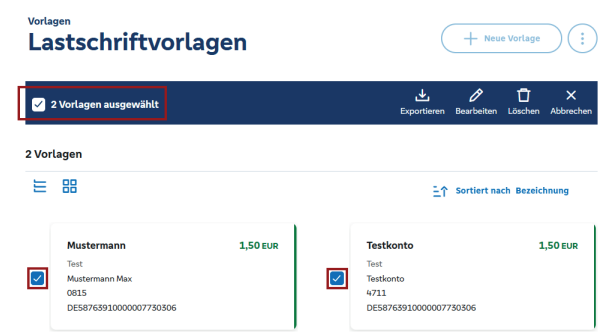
Vorlagen
Lastschriftvorlagen

+ Neue Vorlage

2 Vorlagen ausgewählt

Exportieren Bearbeiten Löschen Abbrechen

2 Vorlagen

Sortiert nach Bezeichnung

Mustermann 1,50 EUR
Test
Mustermann Max
0815
DE58763910000007730306

Testkonto 1,50 EUR
Test
Testkonto
4711
DE58763910000007730306